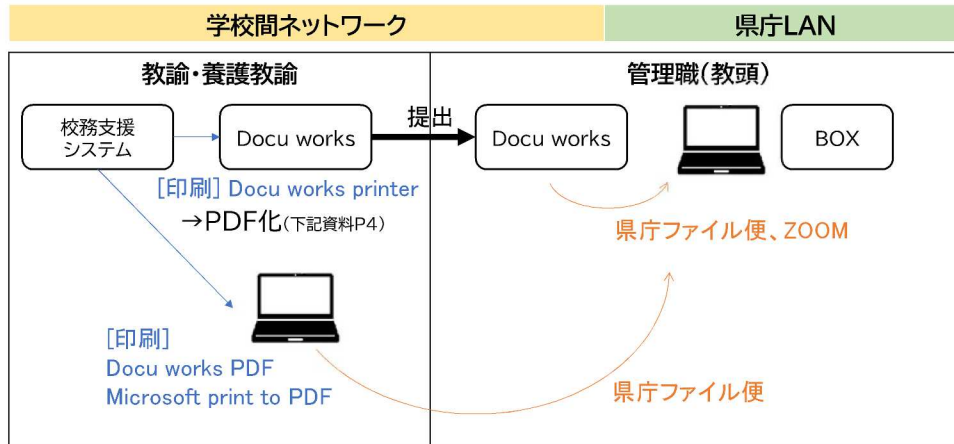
学校間ネットワーク

県庁LAN

教諭・養護教諭

管理職（教頭）

校務支援システム

Docu works

提出

Docu works

BOX

［印刷］Docu works printer
→PDF化（下記資料P4）

県庁ファイル便、ZOOM

［印刷］
Docu works PDF
Microsoft print to PDF

県庁ファイル便